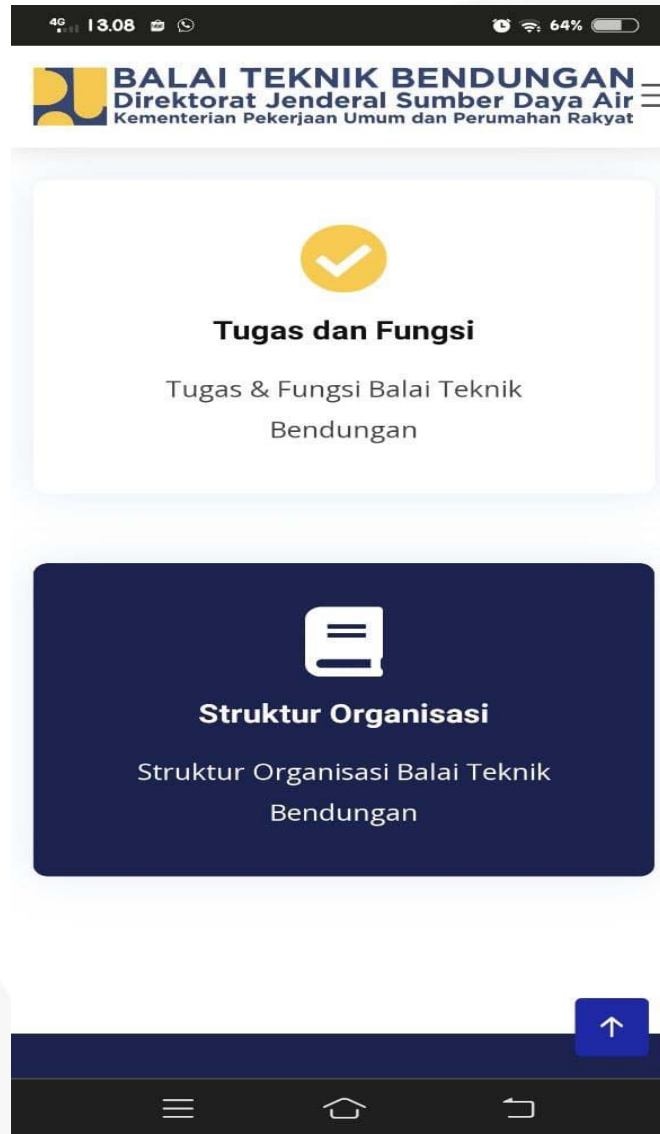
4G 13.08 64%

BALAI TEKNIK BENDUNGAN
Direktorat Jenderal Sumber Daya Air
Kementerian Pekerjaan Umum dan Perumahan Rakyat

Tugas dan Fungsi

Tugas & Fungsi Balai Teknik Bendungan

Struktur Organisasi

Struktur Organisasi Balai Teknik Bendungan